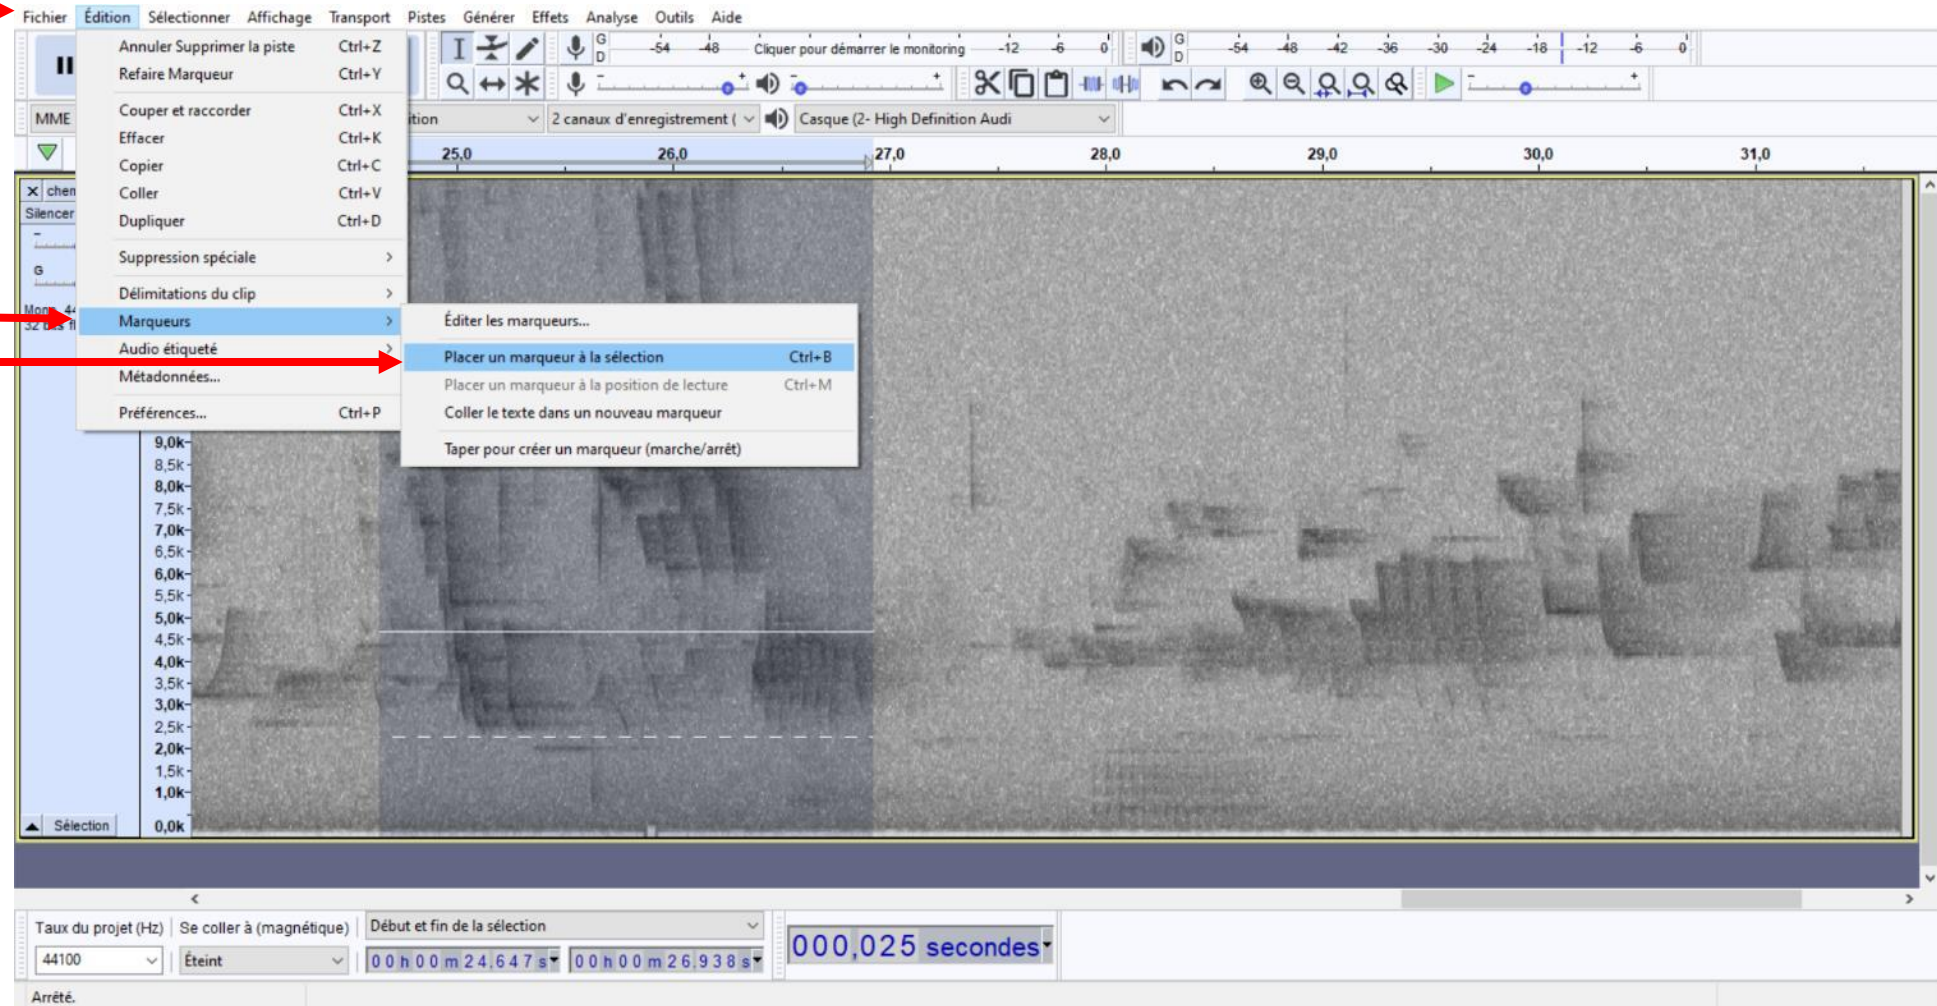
Fichier Édition Sélectionner Affichage Transport Pistes Générer Effets Analyse Outils Aide

Annuler Supprimer la piste Ctrl+Z
Refaire Marqueur Ctrl+Y
Couper et raccorder Ctrl+X
Effacer Ctrl+K
Copier Ctrl+C
Coller Ctrl+V
Dupliquer Ctrl+D
Suppression spéciale
Délimitations du clip
Marqueurs
Audio étiqueté
Métadonnées...
Préférences... Ctrl+P

Éditer les marqueurs...
Placer un marqueur à la sélection Ctrl+B
Placer un marqueur à la position de lecture Ctrl+M
Coller le texte dans un nouveau marqueur
Taper pour créer un marqueur (marche/arrêt)

G D -54 -48 Cliquer pour démarrer le monitoring -12 -6 0
G D -54 -48 -42 -36 -30 -24 -18 -12 -6 0

MME ition 2 canaux d'enregistrement ( Casque (2- High Definition Audi

25,0 26,0 27,0 28,0 29,0 30,0 31,0

chem
Silencer
G
Mono, 44
32 bits fl

9,0k 8,5k 8,0k 7,5k 7,0k 6,5k 6,0k 5,5k 5,0k 4,5k 4,0k 3,5k 3,0k 2,5k 2,0k 1,5k 1,0k 0,0k

Sélection

Taux du projet (Hz) Se coller à (magnétique) Début et fin de la sélection
44100 Éteint 00 h 00 m 24,647 s 00 h 00 m 26,938 s
000,025 secondes

Arrêté.